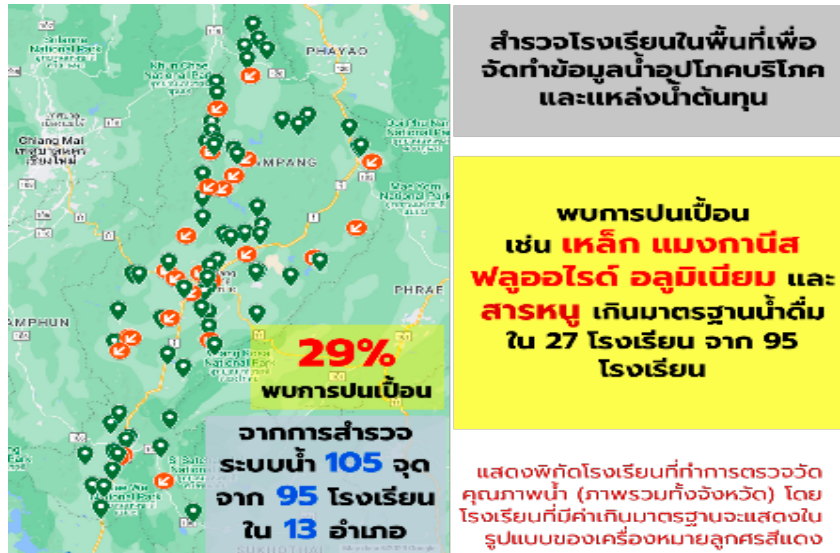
PHAYAO

Chiang Mai

LAMPANG

PHRAE

LAMPHUN

SUKHOTHAI

29%
พบการปนเปื้อน

จากการสำรวจ
ระบบน้ำ 105 จุด
จาก 95 โรงเรียน
ใน 13 อำเภอ

สำรวจโรงเรียนในพื้นที่เพื่อจัดทำข้อมูลน้ำอุปโภคบริโภคและแหล่งน้ำต้นทุน

พบการปนเปื้อน
เช่น เหล็ก แมงกานีส ฟลูออไรด์ อลูมิเนียม และ สารหนู เกินมาตรฐานน้ำดื่ม ใน 27 โรงเรียน จาก 95 โรงเรียน

แสดงพิกัดโรงเรียนที่ทำการตรวจวัดคุณภาพน้ำ (ภาพรวมทั้งจังหวัด) โดยโรงเรียนที่มีค่าเกินมาตรฐานจะแสดงในรูปแบบของเครื่องหมายลูกศรสีแดง